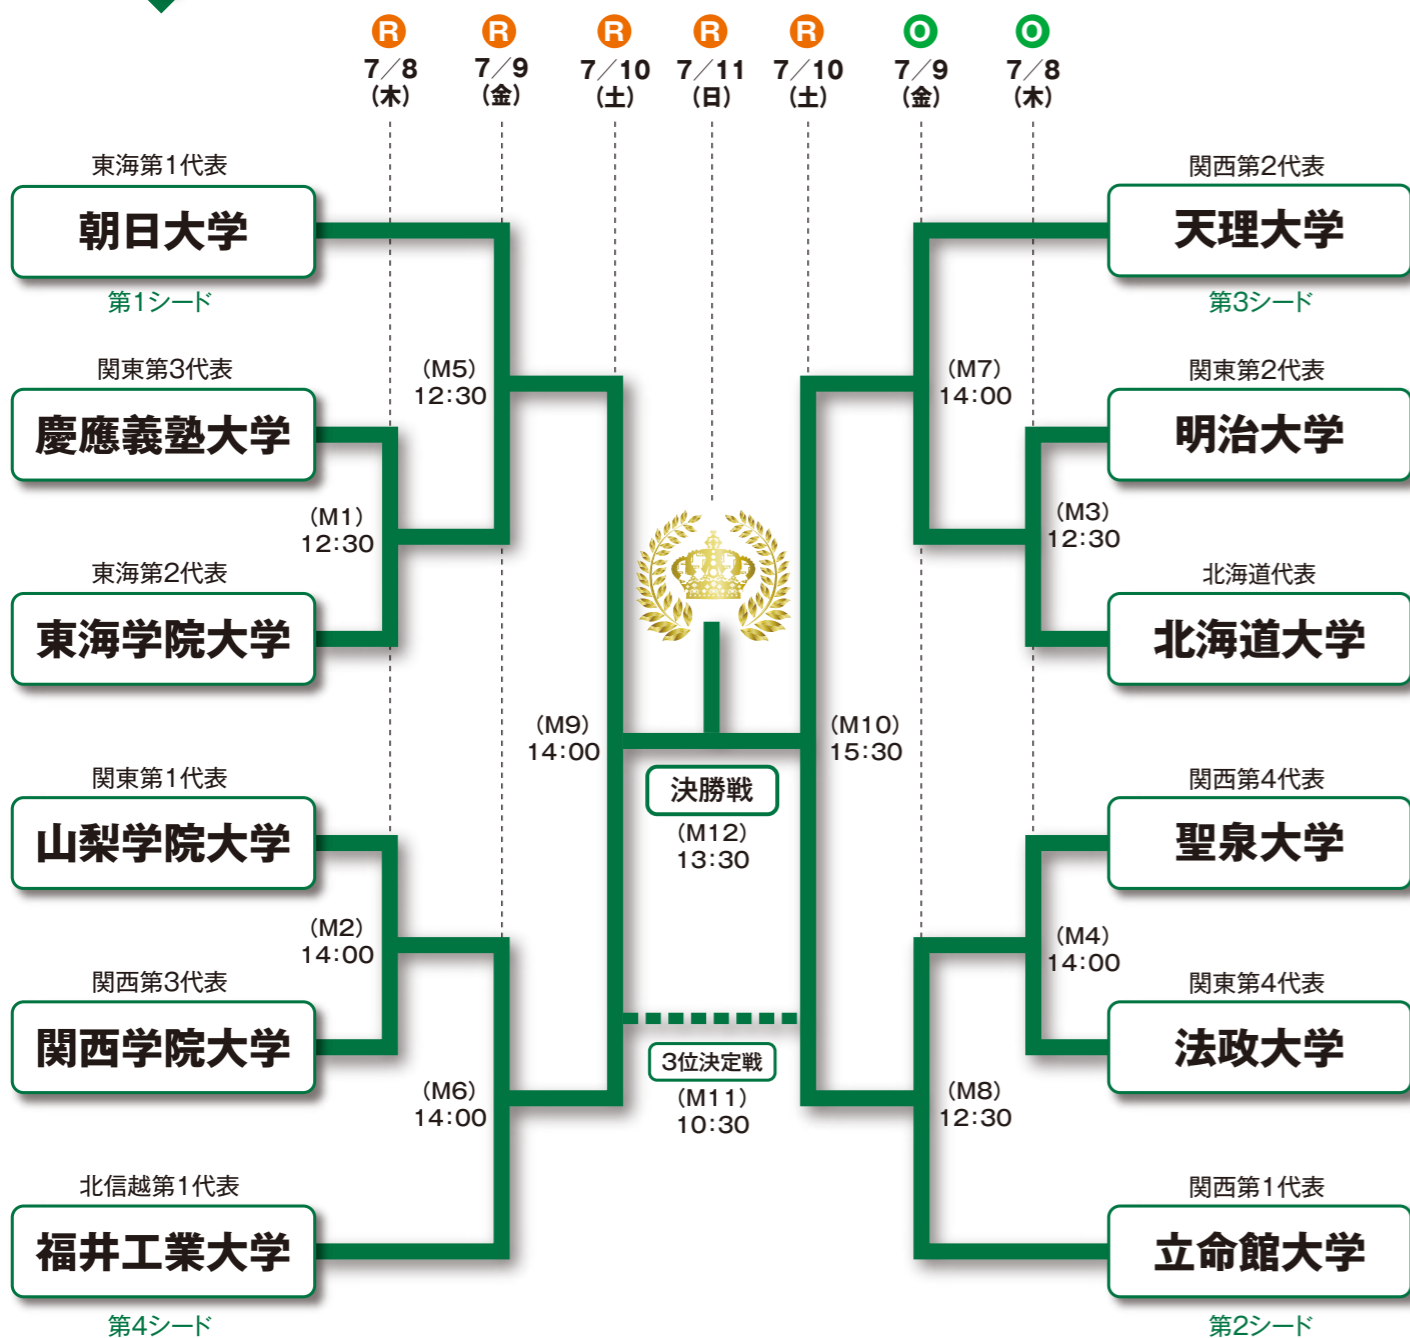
R 7/8 (木)
R 7/9 (金)
R 7/10 (土)
R 7/11 (日)
R 7/10 (土)
O 7/9 (金)
O 7/8 (木)

東海第1代表
朝日大学
第1シード

関東第3代表
慶應義塾大学

(M1) 12:30

東海第2代表
東海学院大学

(M5) 12:30

関東第1代表
山梨学院大学

(M2) 14:00

関西第3代表
関西学院大学

(M6) 14:00

北信越第1代表
福井工業大学
第4シード

(M9) 14:00

決勝戦
(M12) 13:30

3位決定戦
(M11) 10:30

(M10) 15:30

関西第2代表
天理大学
第3シード

(M7) 14:00

関東第2代表
明治大学

(M3) 12:30

北海道代表
北海道大学

関西第4代表
聖泉大学

(M4) 14:00

関東第4代表
法政大学

(M8) 12:30

関西第1代表
立命館大学
第2シード